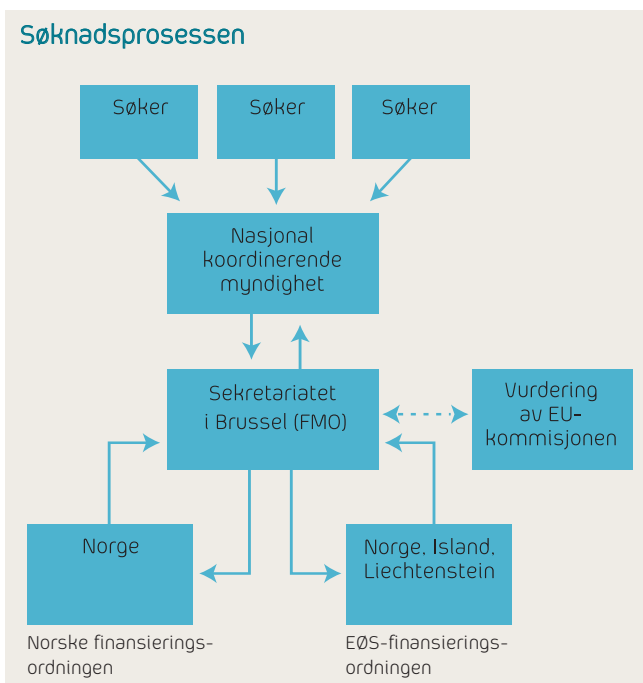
Søknadsprosessen

Søker

Søker

Søker

Nasjonal koordinerende myndighet

Sekretariatet i Brussel (FMO)

Vurdering av EU-kommisjonen

Norge

Norge, Island, Liechtenstein

Norske finansierings-ordningen

EØS-finansierings-ordningen